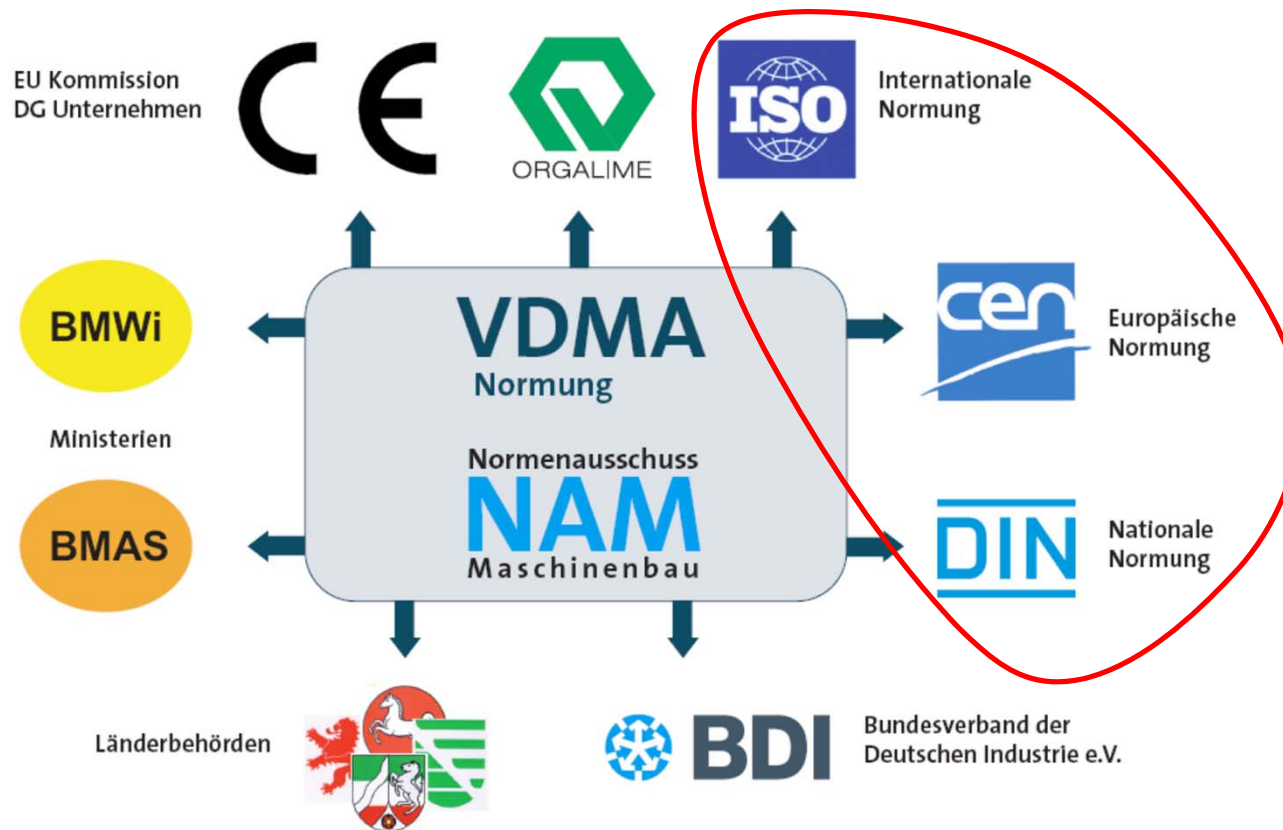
EU Kommission
DG Unternehmen

CE

ORGALIME

ISO

Internationale
Normung

BMWi

VDMA
Normung

cen

Europäische
Normung

Ministerien

Normenausschuss
NAM
Maschinenbau

BMAS

DIN

Nationale
Normung

Länderbehörden

BDI

Bundesverband der
Deutschen Industrie e.V.